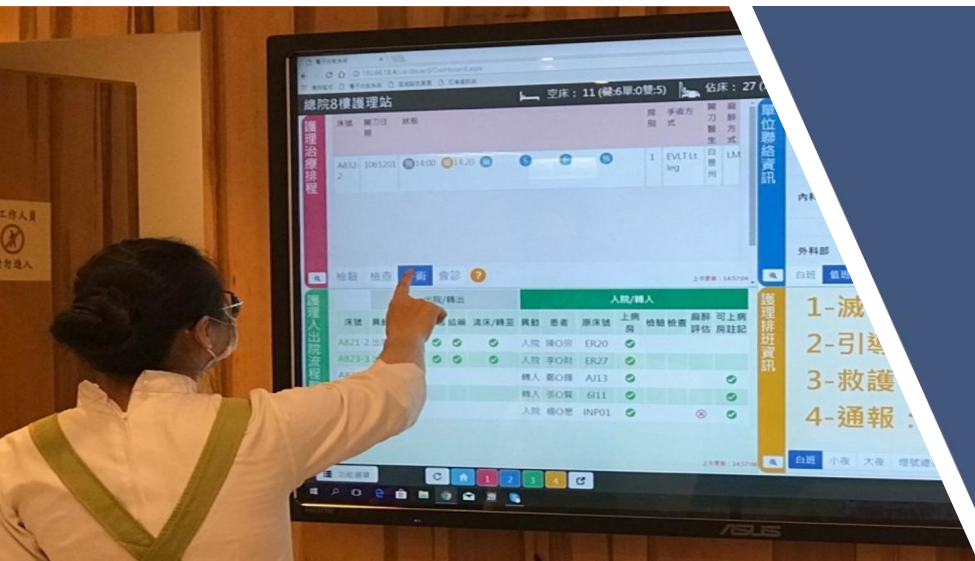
總院8樓護理站

空床：11 (健:6單:0雙:5) 佔床：27

護理治療排程

床號 開刀日期 狀態 隔別 手術方式 開刀醫生 麻醉方式

A832-2 1061201 14:00 14:20 1 EVLT Lt leg LM

檢驗 檢查 手術 會診 ?

護理入出院流程

出院/轉出

床號 異動 結帳 清床/轉至

A821-2

A823-3

入院/轉入

異動 患者 原床號 上病房 檢驗 檢查 麻醉評估 可上病房註記

入院 陳O宗 ER20

入院 李O財 ER27

轉入 鄭O揚 AJ13

轉入 張O賢 6I11

入院 楊O葱 INP01

單位聯絡資訊

內科部

外科部

白班 值班

護理排班資訊

1-滅

2-引導

3-救護

4-通報：

白班 小夜 大夜

工作人員

勿進入

ASUS